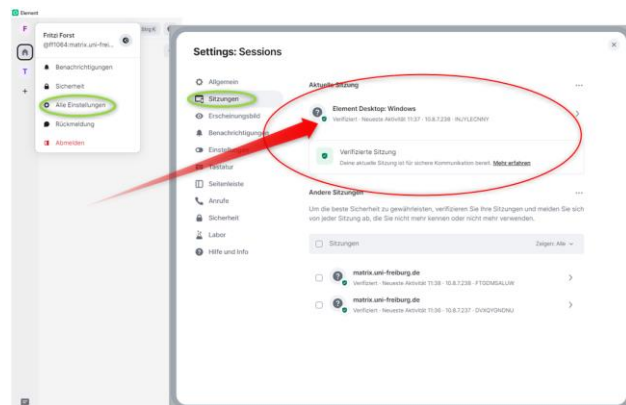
Element

F

Fritzi Forst
@ff1064:matrix.uni-frei...

Benachrichtigungen
Sicherheit
Alle Einstellungen
Rückmeldung
Abmelden

T
+

Settings: Sessions

Allgemein
Sitzungen
Erscheinungsbild
Benachrichtigungen
Einstellungen
Tastatur
Seitenleiste
Anrufe
Sicherheit
Labor
Hilfe und Info

Aktuelle Sitzung

Element Desktop: Windows
Verifiziert · Neueste Aktivität 11:37 · 10.6.7.238 · INJYLECNNY

Verifizierte Sitzung
Deine aktuelle Sitzung ist für sichere Kommunikation bereit. Mehr erfahren

Andere Sitzungen

Um die beste Sicherheit zu gewährleisten, verifizieren Sie Ihre Sitzungen und melden Sie sich von jeder Sitzung ab, die Sie nicht mehr kennen oder nicht mehr verwenden.

Sitzungen
Zeigen: Alle

matrix.uni-freiburg.de
Verifiziert · Neueste Aktivität 11:38 · 10.6.7.238 · FTGDMSALUW

matrix.uni-freiburg.de
Verifiziert · Neueste Aktivität 11:36 · 10.6.7.237 · DVXQYDNDNU